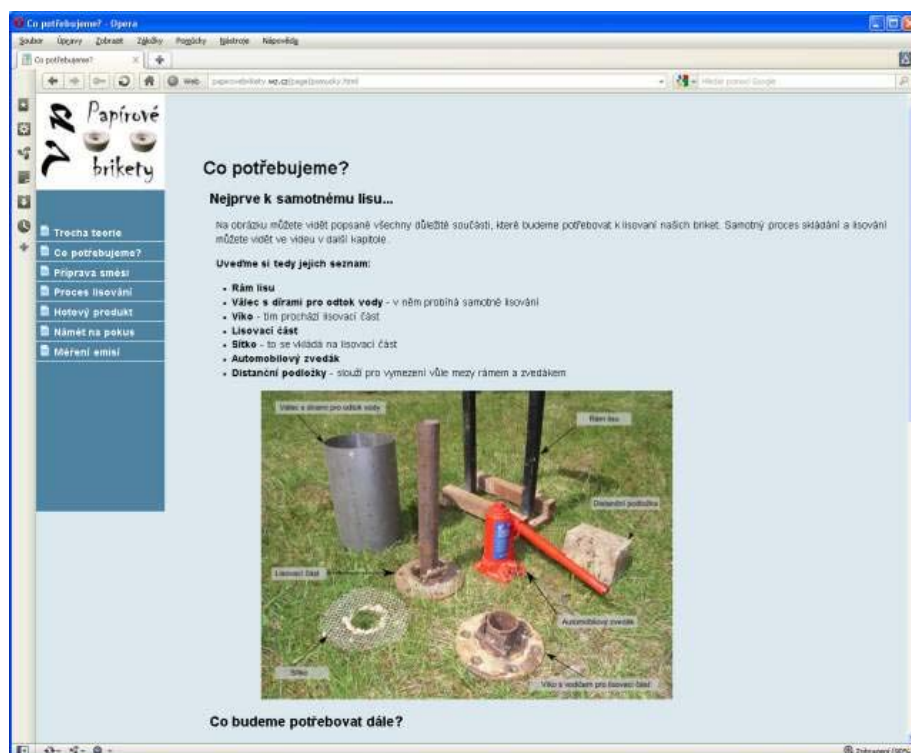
Co potřebujeme? - Opera

Soubor Úpravy Zobrazit Záložky Pomůcky Nástroje Nápověda

Co potřebujeme?

Web papirovebrikety.wz.cz/page/pomucky.html

Hledat pomocí Google

Papírové brikety

Trocha teorie
Co potřebujeme?
Příprava směsi
Proces lisování
Hotový produkt
Námět na pokus
Měření emisí

Co potřebujeme?

Nejprve k samotnému lisu...

Na obrázku můžete vidět popsané všechny důležité součásti, které budeme potřebovat k lisování našich briket. Samotný proces skládání a lisování můžete vidět ve videu v další kapitole.

Uveďme si tedy jejich seznam:

- Rám lisu
- Válec s dírami pro odtok vody - v něm probíhá samotné lisování
- Víko - tím prochází lisovací část
- Lisovací část
- Sítko - to se vkládá na lisovací část
- Automobilový zvedák
- Distanční podložky - slouží pro vymezení vůle mezy rámem a zvedákem

Válec s dírami pro odtok vody

Rám lisu

Distanční podložka

Lisovací část

Automobilový zvedák

Sítko

Víko s vodítkem pro lisovací část

Co budeme potřebovat dále?

Zobrazení (100%)